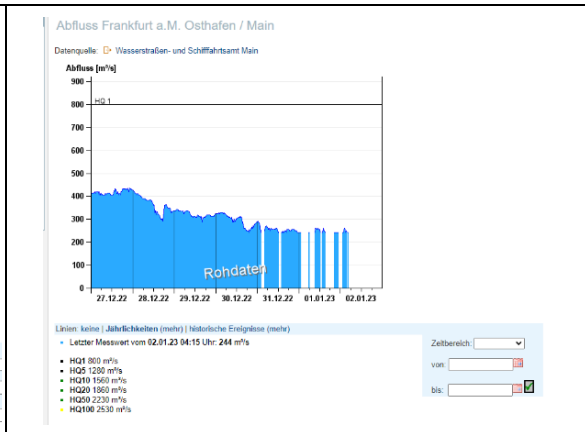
Abfluss Frankfurt a.M. Osthafen / Main

Datenquelle: Wasserstraßen- und Schifffahrtsamt Main

Abfluss [m³/s]

900
800
700
600
500
400
300
200
100
0

HQ 1

Rohdaten

27.12.22 28.12.22 29.12.22 30.12.22 31.12.22 01.01.23 02.01.23

Linien: keine | Jährlichkeiten (mehr) | historische Ereignisse (mehr)

Letzter Messwert vom 02.01.23 04:15 Uhr: 244 m³/s

HQ1 800 m³/s
HQ5 1280 m³/s
HQ10 1560 m³/s
HQ20 1860 m³/s
HQ50 2230 m³/s
HQ100 2530 m³/s

Zeitbereich:

von:

bis: